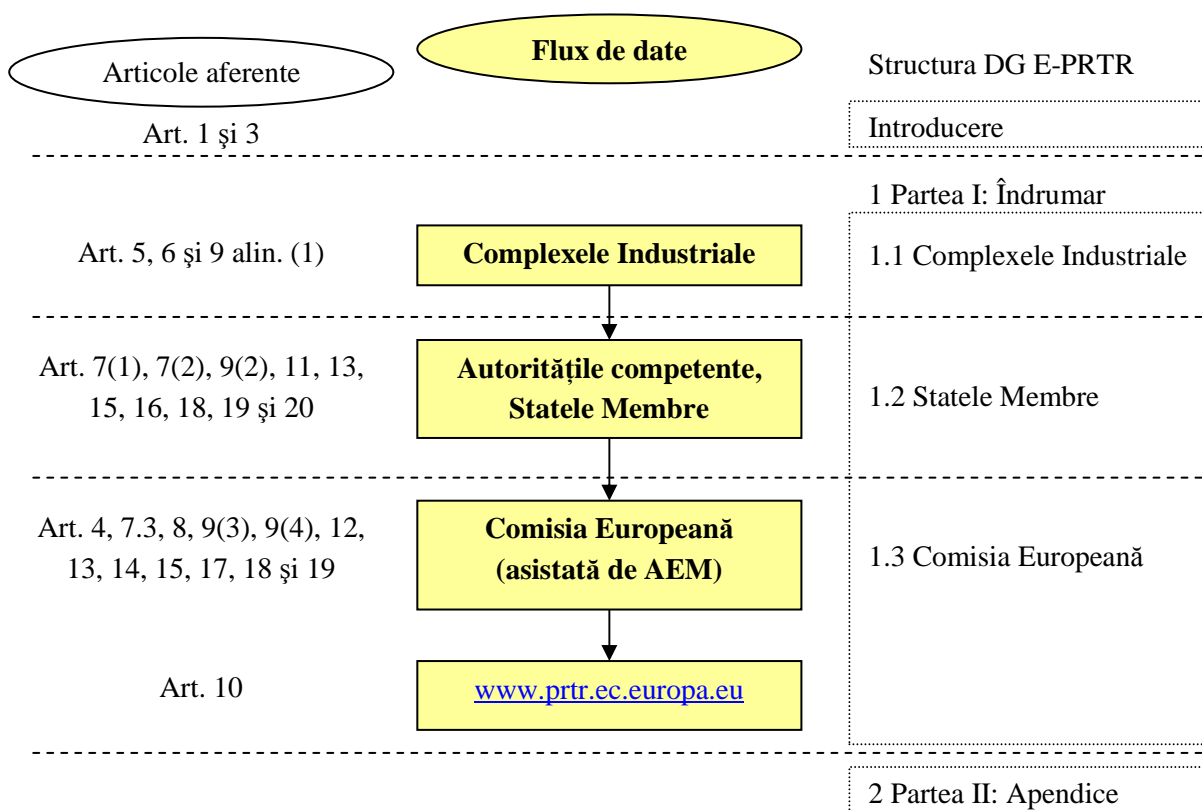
Articole aferente

Flux de date

Structura DG E-PRTR

Art. 1 şi 3

Introducere

1 Partea I: Îndrumar

Art. 5, 6 şi 9 alin. (1)

Complexele Industriale

1.1 Complexele Industriale

Art. 7(1), 7(2), 9(2), 11, 13, 15, 16, 18, 19 şi 20

Autoritățile competente, Statele Membre

1.2 Statele Membre

Art. 4, 7.3, 8, 9(3), 9(4), 12, 13, 14, 15, 17, 18 şi 19

Comisia Europeană (asistată de AEM)

1.3 Comisia Europeană

Art. 10

www.prtr.ec.europa.eu

2 Partea II: Apendice